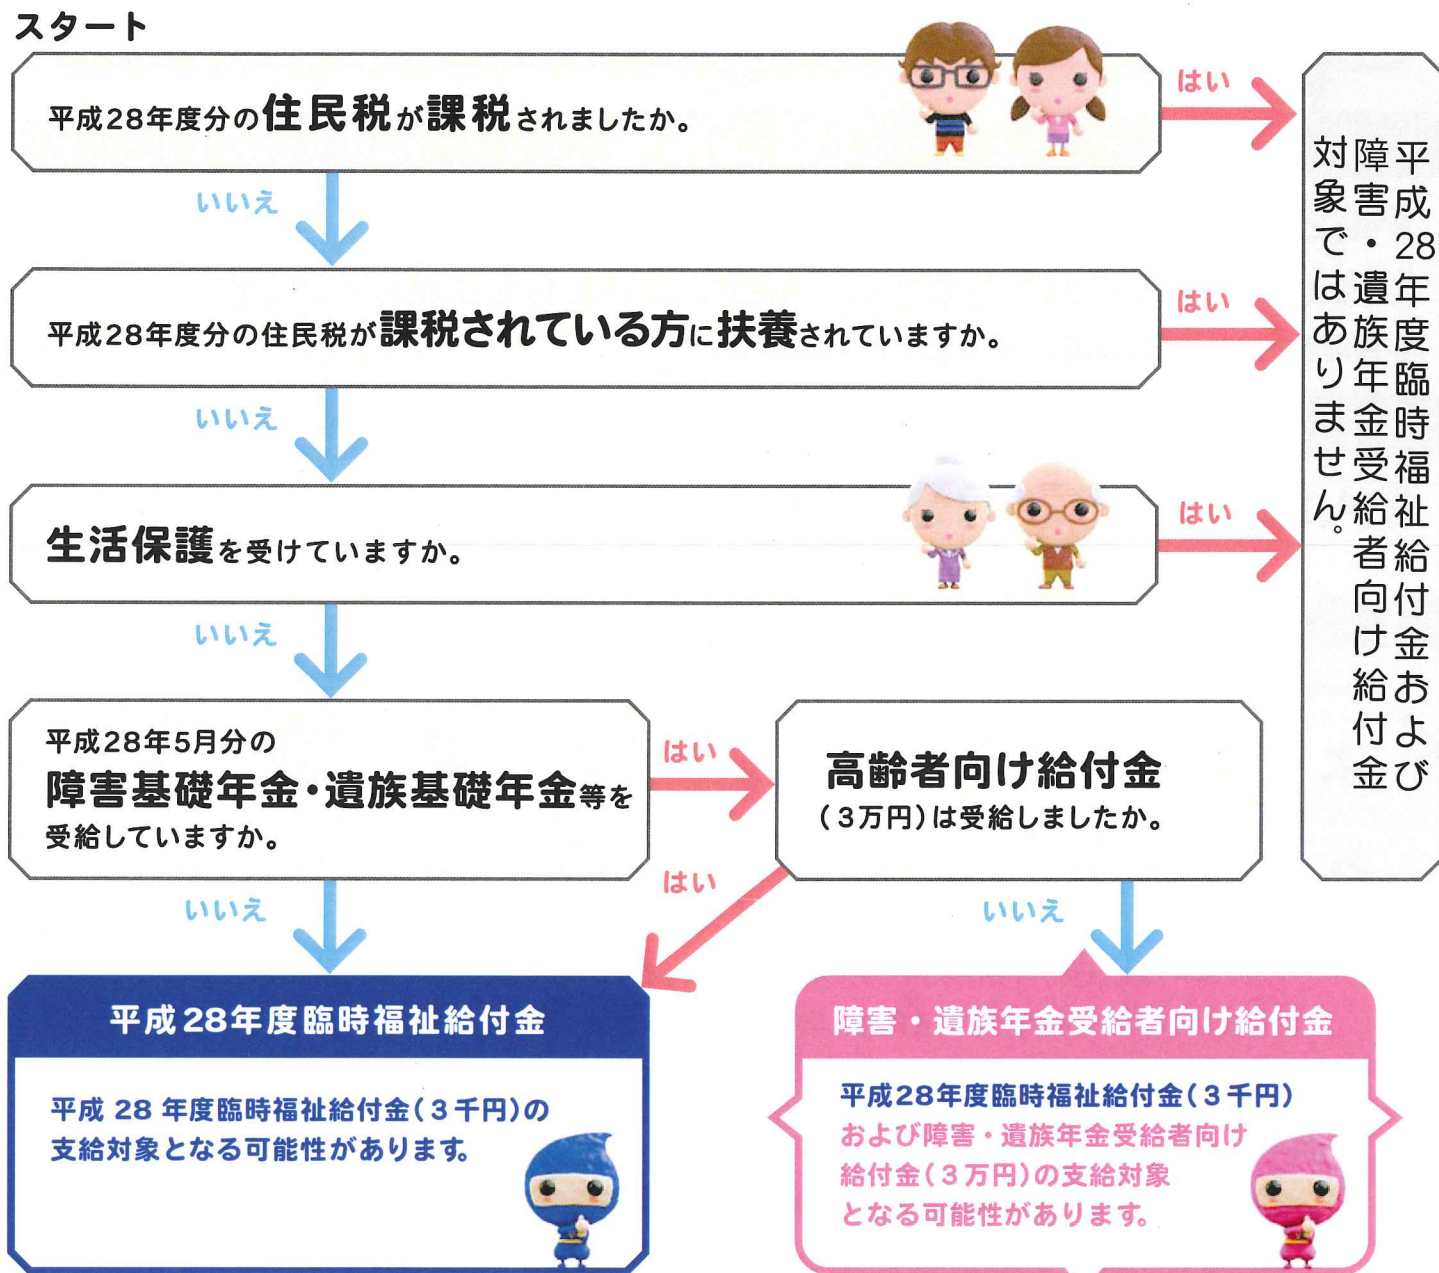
スタート

平成28年度分の住民税が課税されましたか。

はい

いいえ

平成28年度分の住民税が課税されている方に扶養されていますか。

はい

いいえ

生活保護を受けていますか。

はい

いいえ

平成28年度臨時福祉給付金および障害・遺族年金受給者向け給付金の対象ではありません。

平成28年5月分の障害基礎年金・遺族基礎年金等を受給していますか。

はい

高齢者向け給付金（3万円）は受給しましたか。

はい

いいえ

いいえ

平成28年度臨時福祉給付金

平成 28 年度臨時福祉給付金（3千円）の支給対象となる可能性があります。

障害・遺族年金受給者向け給付金

平成28年度臨時福祉給付金（3千円）および障害・遺族年金受給者向け給付金（3万円）の支給対象となる可能性があります。